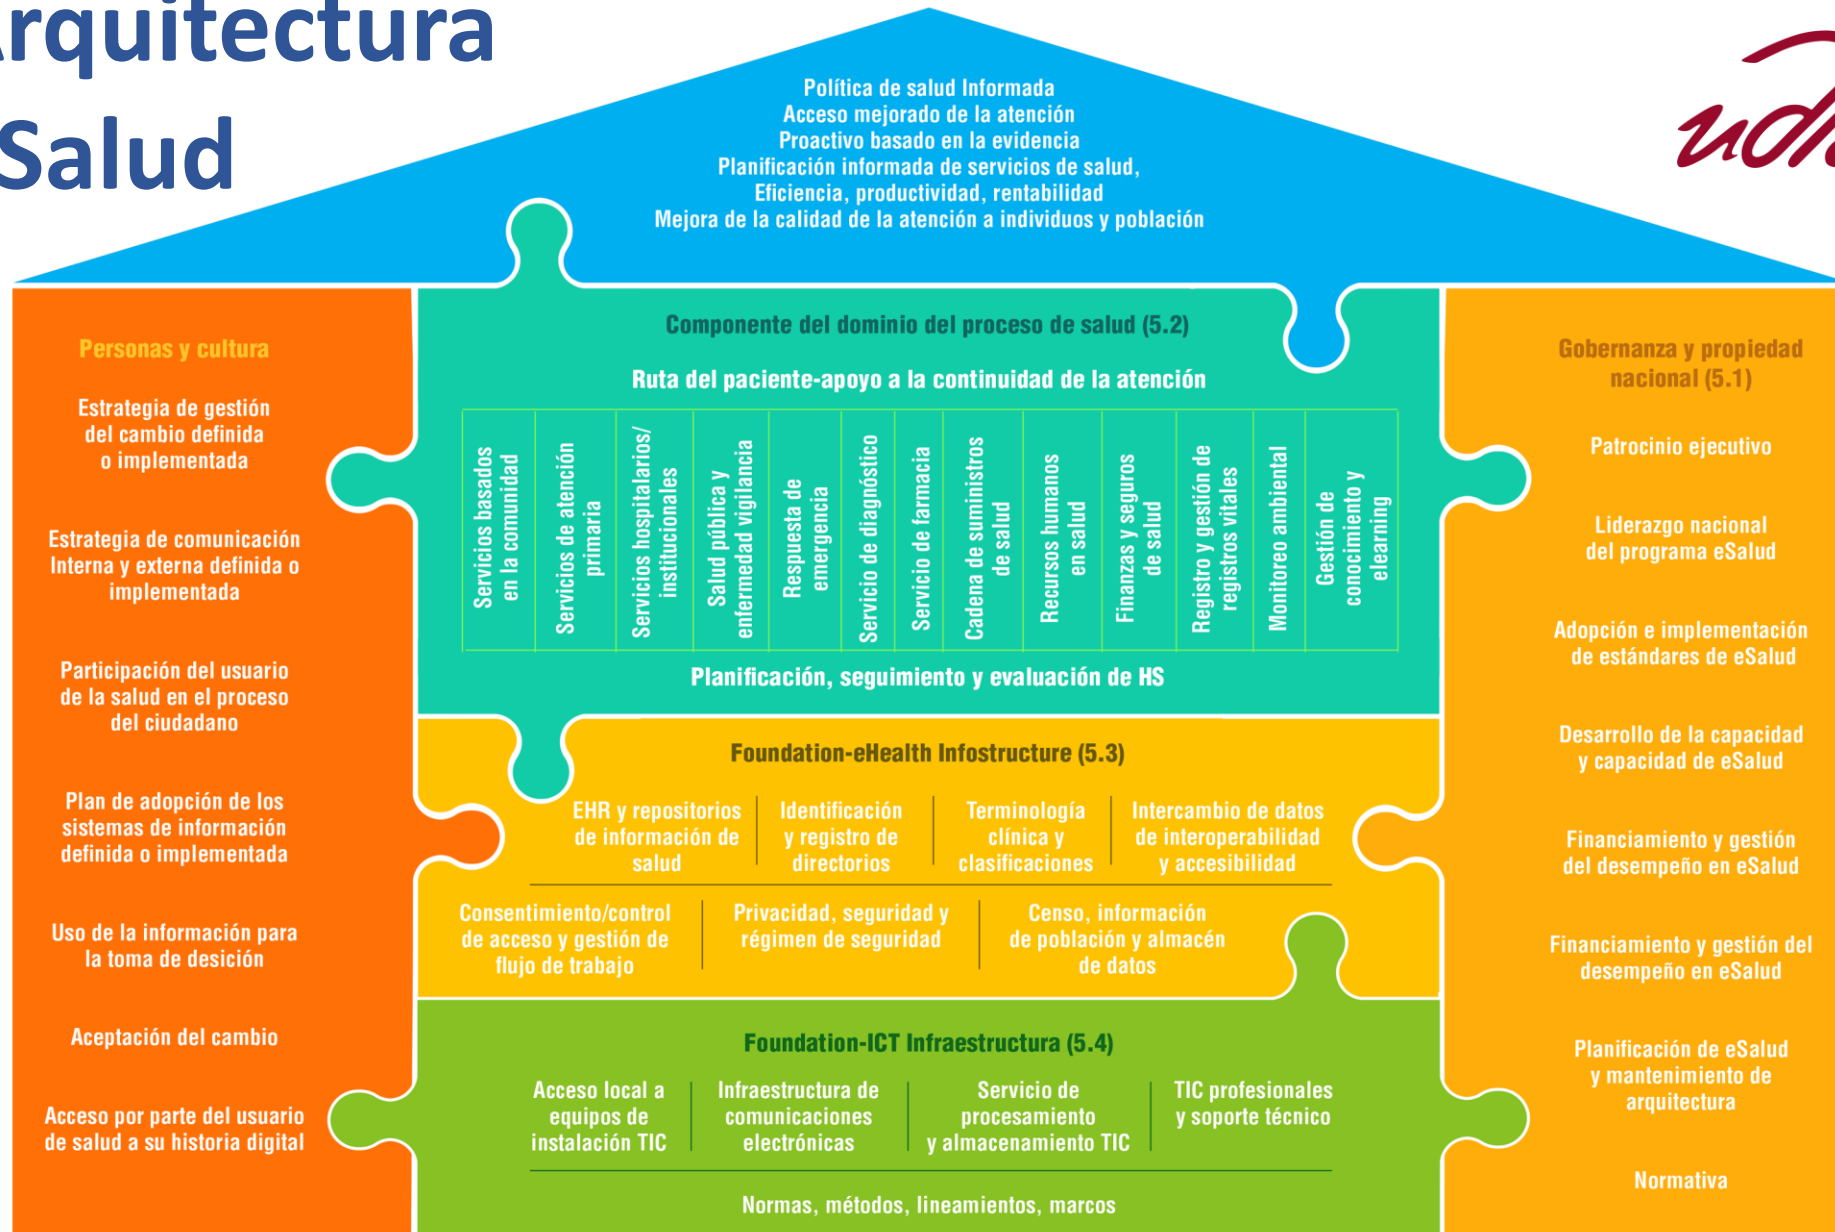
rquitectura
Salud

udl

Política de salud Informada
Acceso mejorado de la atención
Proactivo basado en la evidencia
Planificación informada de servicios de salud,
Eficiencia, productividad, rentabilidad
Mejora de la calidad de la atención a individuos y población

Personas y cultura

Estrategia de gestión del cambio definida o implementada

Estrategia de comunicación Interna y externa definida o implementada

Participación del usuario de la salud en el proceso del ciudadano

Plan de adopción de los sistemas de información definida o implementada

Uso de la información para la toma de desición

Aceptación del cambio

Acceso por parte del usuario de salud a su historia digital

Componente del dominio del proceso de salud (5.2)

Ruta del paciente-apoyo a la continuidad de la atención

| Servicios basados en la comunidad | Servicios de atención primaria | Servicios hospitalarios/ institucionales | Salud pública y enfermedad vigilancia | Respuesta de emergencia | Servicio de diagnóstico | Servicio de farmacia | Cadena de suministros de salud | Recursos humanos en salud | Finanzas y seguros de salud | Registro y gestión de registros vitales | Monitoreo ambiental | Gestión de conocimiento y elearning |
|---|---|---|---|---|---|---|---|---|---|---|---|---|

Planificación, seguimiento y evaluación de HS

Foundation-eHealth Infostructure (5.3)

EHR y repositorios de información de salud

Identificación y registro de directorios

Terminología clínica y clasificaciones

Intercambio de datos de interoperabilidad y accesibilidad

Consentimiento/control de acceso y gestión de flujo de trabajo

Privacidad, seguridad y régimen de seguridad

Censo, información de población y almacén de datos

Foundation-ICT Infraestructura (5.4)

Acceso local a equipos de instalación TIC

Infraestructura de comunicaciones electrónicas

Servicio de procesamiento y almacenamiento TIC

TIC profesionales y soporte técnico

Normas, métodos, lineamientos, marcos

Gobernanza y propiedad nacional (5.1)

Patrocinio ejecutivo

Liderazgo nacional del programa eSalud

Adopción e implementación de estándares de eSalud

Desarrollo de la capacidad y capacidad de eSalud

Financiamiento y gestión del desempeño en eSalud

Financiamiento y gestión del desempeño en eSalud

Planificación de eSalud y mantenimiento de arquitectura

Normativa